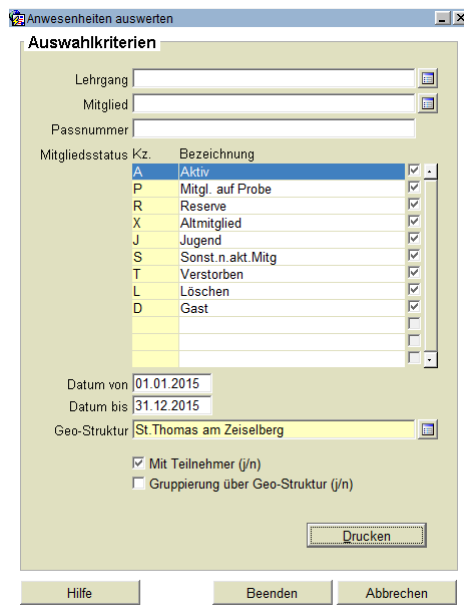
Anwesenheiten auswerten

Auswahlkriterien

Lehrgang

Mitglied

Passnummer

Mitgliedsstatus

| Kz. | Bezeichnung |
|---|---|
| A | Aktiv |
| P | Mitgl. auf Probe |
| R | Reserve |
| X | Altmitglied |
| J | Jugend |
| S | Sonst.n.akt.Mitg |
| T | Verstorben |
| L | Löschen |
| D | Gast |

Datum von 01.01.2015

Datum bis 31.12.2015

Geo-Struktur St.Thomas am Zeiselberg

Mit Teilnehmer (j/n)

Gruppierung über Geo-Struktur (j/n)

Drucken

Hilfe

Beenden

Abbrechen